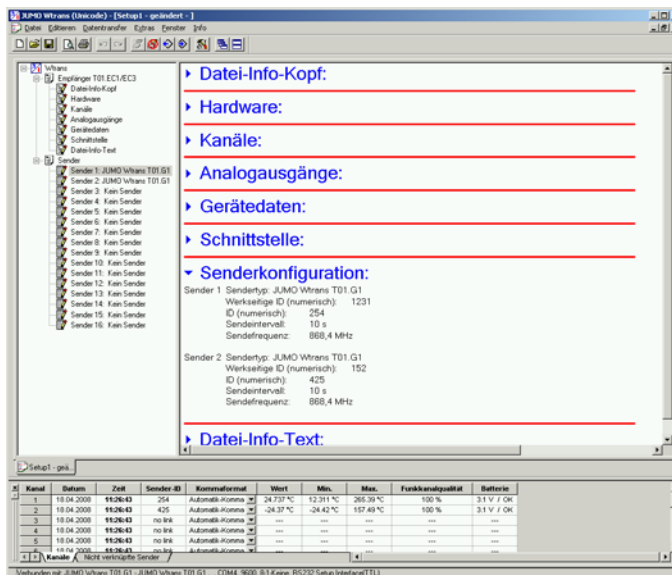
JUMO Wtrans (Unicode) - [Setup1 - geändert ]

Datei Editieren Datentransfer Extras Fenster Info

Wtrans
Empfänger T01.EC1/EC3
Datei-Info-Kopf
Hardware
Kanäle
Analogausgänge
Gerätedaten
Schnittstelle
Datei-Info-Text
Sender
Sender 1: JUMO Wtrans T01.G1
Sender 2: JUMO Wtrans T01.G1
Sender 3: Kein Sender
Sender 4: Kein Sender
Sender 5: Kein Sender
Sender 6: Kein Sender
Sender 7: Kein Sender
Sender 8: Kein Sender
Sender 9: Kein Sender
Sender 10: Kein Sender
Sender 11: Kein Sender
Sender 12: Kein Sender
Sender 13: Kein Sender
Sender 14: Kein Sender
Sender 15: Kein Sender
Sender 16: Kein Sender

Datei-Info-Kopf:

Hardware:

Kanäle:

Analogausgänge:

Gerätedaten:

Schnittstelle:

Senderkonfiguration:

Sender 1 Sendertyp: JUMO Wtrans T01.G1
Werkseitige ID (numerisch): 1231
ID (numerisch): 254
Sendeintervall: 10 s
Sendefrequenz: 868,4 MHz

Sender 2 Sendertyp: JUMO Wtrans T01.G1
Werkseitige ID (numerisch): 152
ID (numerisch): 425
Sendeintervall: 10 s
Sendefrequenz: 868,4 MHz

Datei-Info-Text:

Setup1 - geä...

| Kanal | Datum | Zeit | Sender-ID | Kommaformat | Wert | Min. | Max. | Funkkanalqualität | Batterie |
|---|---|---|---|---|---|---|---|---|---|
| 1 | 18.04.2008 | 11:26:43 | 254 | Automatik-Komma | 24.737 °C | 12.311 °C | 265.39 °C | 100 % | 3.1 V / OK |
| 2 | 18.04.2008 | 11:26:43 | 425 | Automatik-Komma | -24.37 °C | -24.42 °C | 157.49 °C | 100 % | 3.1 V / OK |
| 3 | 18.04.2008 | 11:26:43 | no link | Automatik-Komma | --- | --- | --- | --- | --- |
| 4 | 18.04.2008 | 11:26:43 | no link | Automatik-Komma | --- | --- | --- | --- | --- |
| 5 | 18.04.2008 | 11:26:43 | no link | Automatik-Komma | --- | --- | --- | --- | --- |
| 6 | 18.04.2008 | 11:26:43 | no link | Automatik-Komma | --- | --- | --- | --- | --- |

Kanäle | Nicht verknüpfte Sender

Verbunden mit: JUMO Wtrans T01.G1 - JUMO Wtrans T01.G1 COM4, 9600, 8-1-Keine, RS232 Setup Interface(TTL)